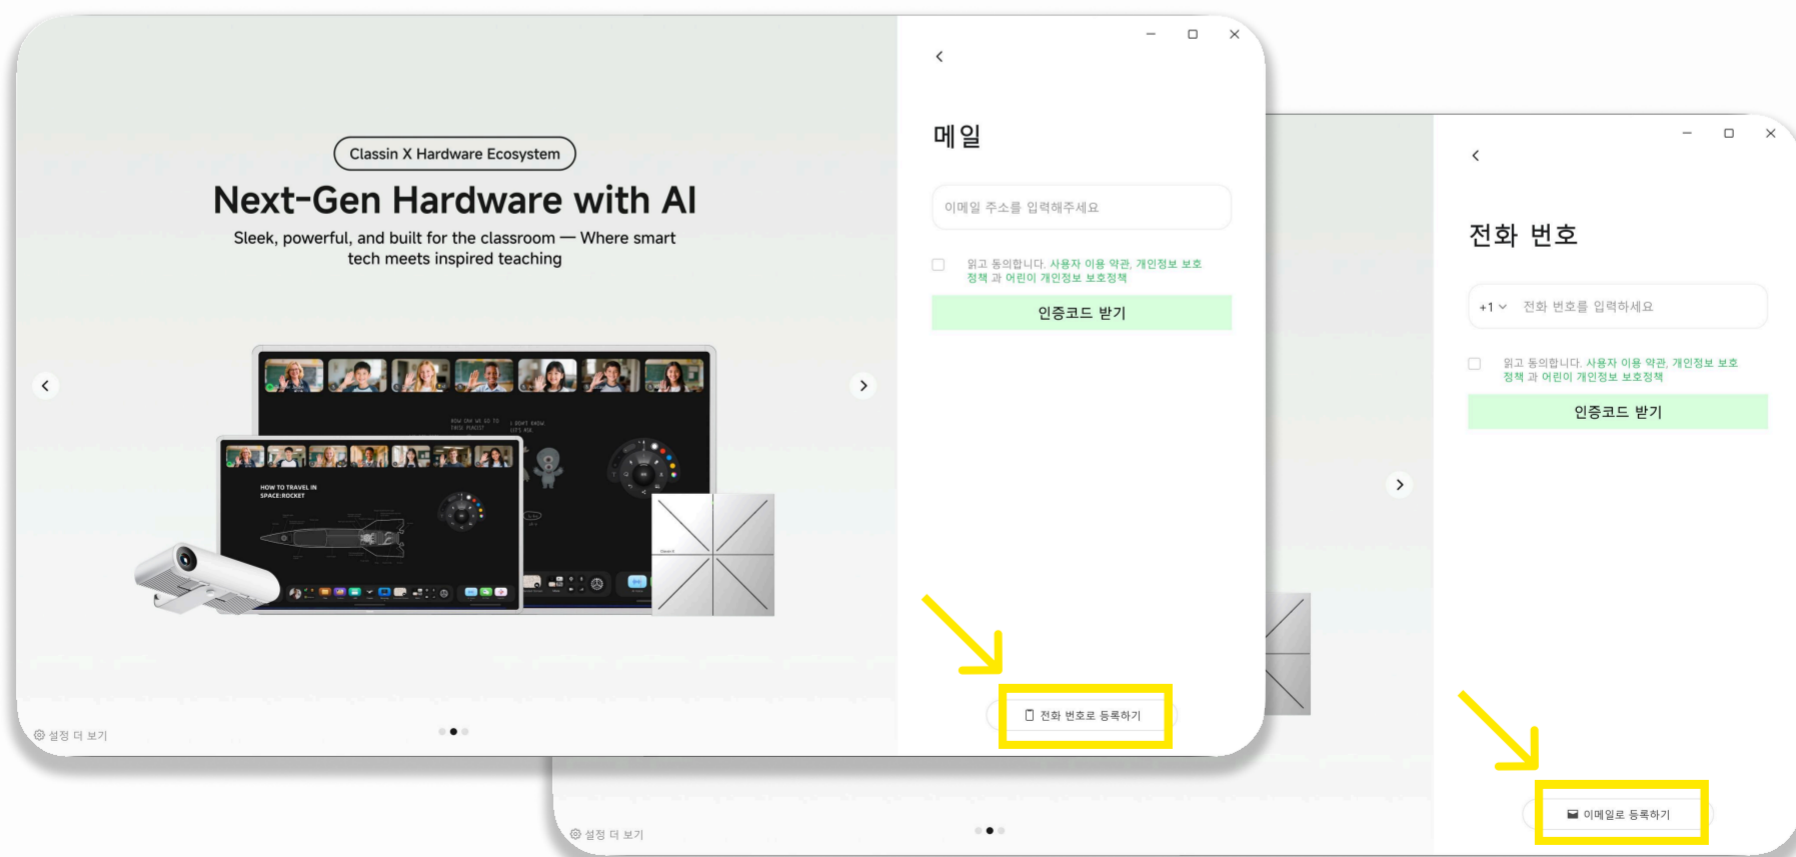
Classin X Hardware Ecosystem

Next-Gen Hardware with AI

Sleek, powerful, and built for the classroom — Where smart tech meets inspired teaching

HOW TO TRAVEL IN SPACE:ROCKET

설정 더 보기

메일

이메일 주소를 입력해주세요

읽고 동의합니다. 사용자 이용 약관, 개인정보 보호 정책 과 어린이 개인정보 보호정책

인증코드 받기

전화 번호로 등록하기

전화 번호

+1 전화 번호를 입력하세요

읽고 동의합니다. 사용자 이용 약관, 개인정보 보호 정책 과 어린이 개인정보 보호정책

인증코드 받기

이메일로 등록하기

설정 더 보기